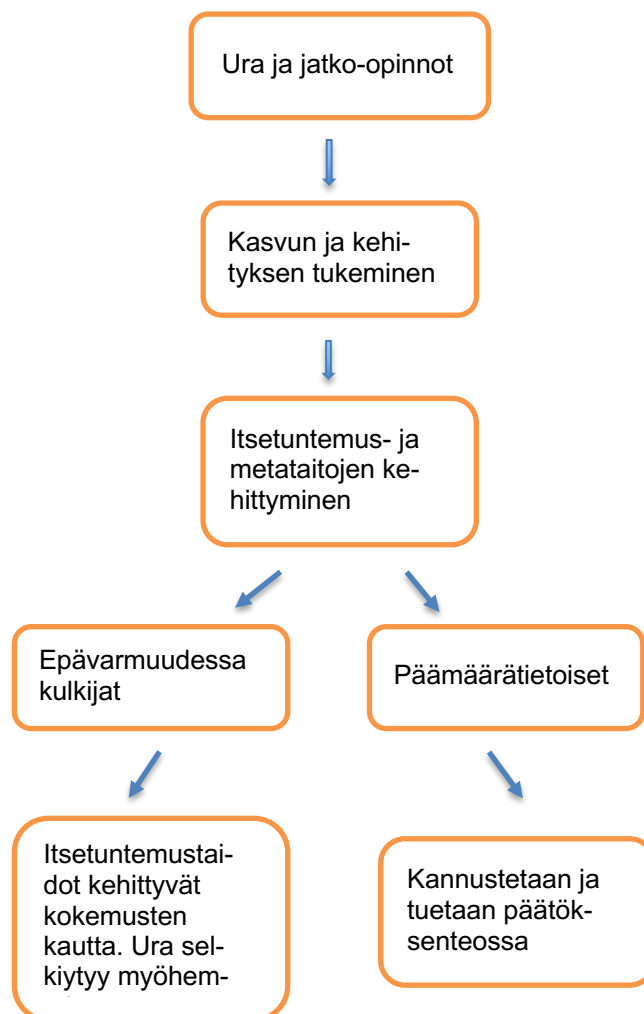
Ura ja jatko-opinnot

Kasvun ja kehityksen tukeminen

Itsetuntemus- ja metataitojen kehittyminen

Epävarmuudessa kulkijat

Päämäärätietoiset

Itsetuntemustaidot kehittyvät kokemusten kautta. Ura selkiytyy myöhem- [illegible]

Kannustetaan ja tuetaan päätöksenteossa